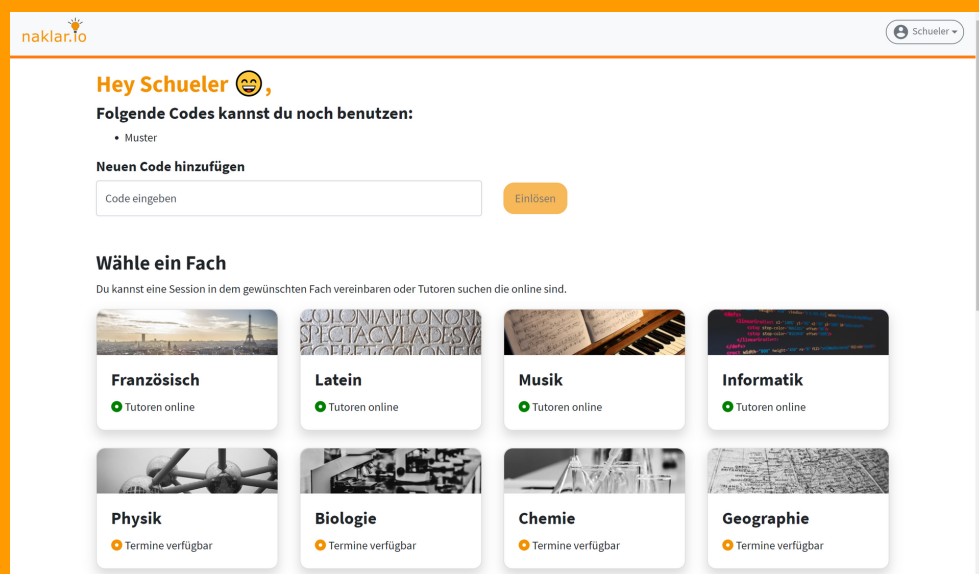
naklar.io

Schueler

Hey Schueler 😄,

Folgende Codes kannst du noch benutzen:

- Muster

Neuen Code hinzufügen

Code eingeben

Einlösen

Wähle ein Fach

Du kannst eine Session in dem gewünschten Fach vereinbaren oder Tutoren suchen die online sind.

COLONIA HONORI SPECTACVLA DESV

Französisch
Tutoren online

Latein
Tutoren online

Musik
Tutoren online

Informatik
Tutoren online

Physik
Termine verfügbar

Biologie
Termine verfügbar

Chemie
Termine verfügbar

Geographie
Termine verfügbar